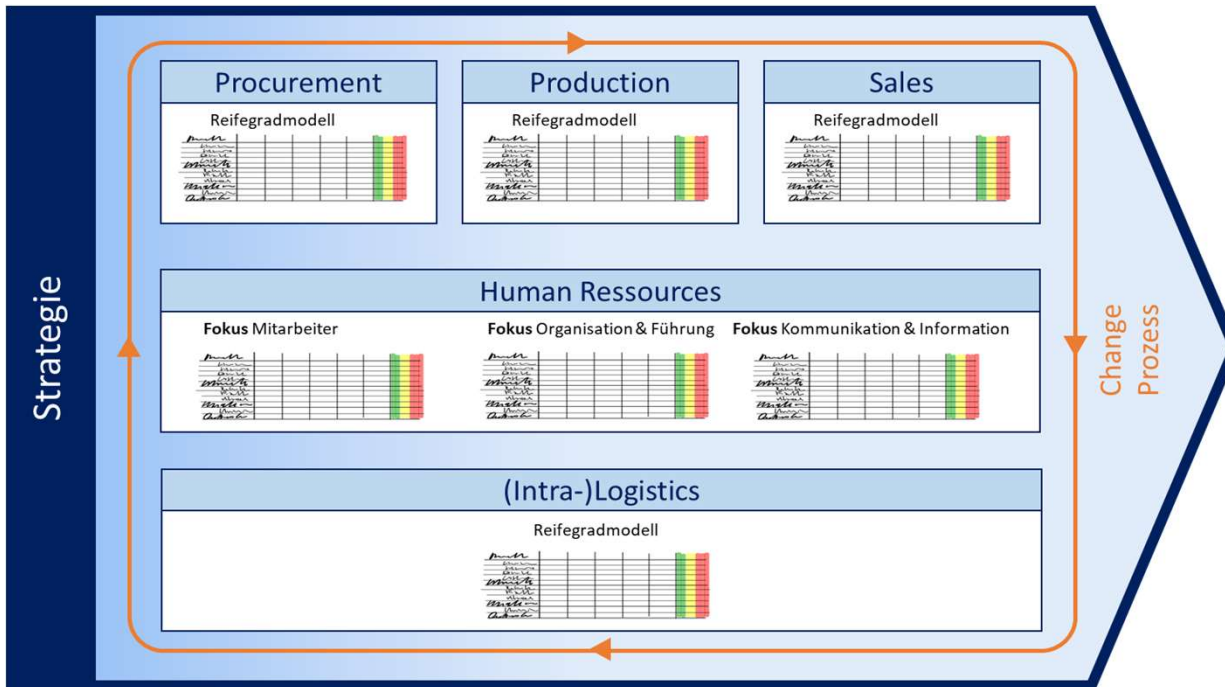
Strategie

Procurement

Reifegradmodell

Production

Reifegradmodell

Sales

Reifegradmodell

Human Ressources

**Fokus** Mitarbeiter

**Fokus** Organisation & Führung

**Fokus** Kommunikation & Information

(Intra-)Logistics

Reifegradmodell

Change Prozess